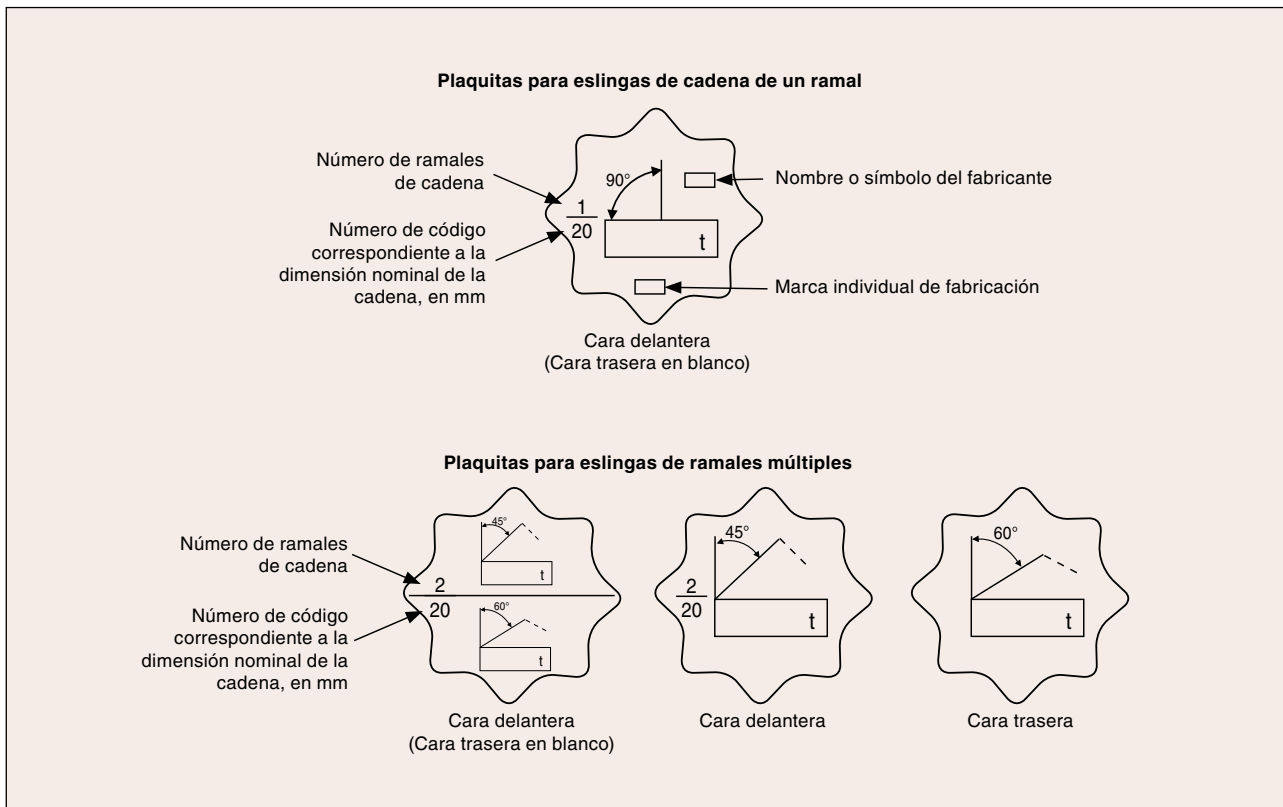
**Plaquitas para eslingas de cadena de un ramal**

Número de ramales de cadena

Número de código correspondiente a la dimensión nominal de la cadena, en mm

90°

$\frac{1}{20}$

t

Nombre o símbolo del fabricante

Marca individual de fabricación

Cara delantera
(Cara trasera en blanco)

**Plaquitas para eslingas de ramales múltiples**

Número de ramales de cadena

Número de código correspondiente a la dimensión nominal de la cadena, en mm

45°

t

2

20

60°

t

Cara delantera
(Cara trasera en blanco)

45°

$\frac{2}{20}$

t

Cara delantera

60°

t

Cara trasera